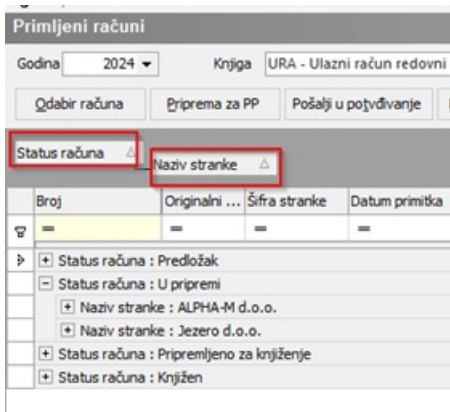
Primljeni računi

Godina 2024

Knjiga URA - Ulazni račun redovni

Odabir računa

Priprema za PP

Pošalji u potvrđivanje

Status računa

Naziv stranke

| Broj | Originalni ... | Šifra stranke | Datum primitka |
|---|---|---|---|
| = | = | = | = |

Status računa : Predložak
Status računa : U pripremi
Naziv stranke : ALPHA-M d.o.o.
Naziv stranke : Jezero d.o.o.
Status računa : Pripremljeno za knjiženje
Status računa : Knjižen